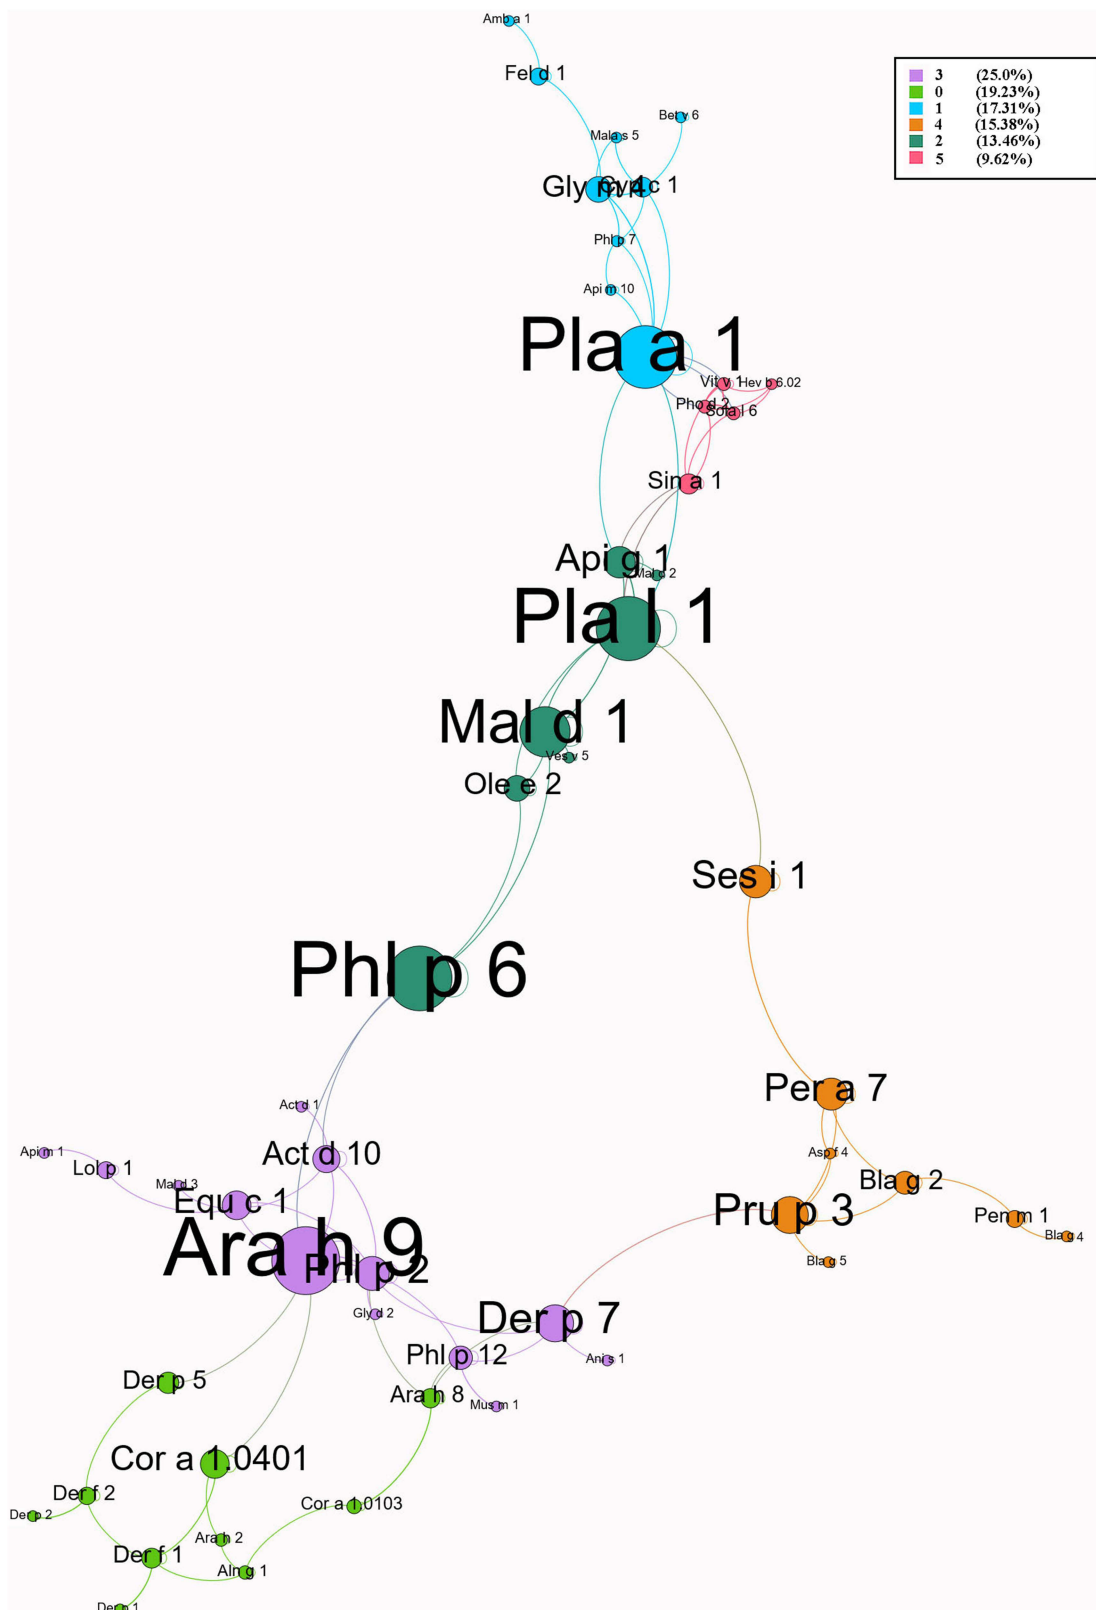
3 (25.0%)
0 (19.23%)
1 (17.31%)
4 (15.38%)
2 (13.46%)
5 (9.62%)

Amb a 1
Fel d 1
Bet v 6
Mal s 5
Gly m 4
Cyn c 1
Phl p 7
Api m 10
Pla a 1
Vit v 1
Hev b 6.02
Pho d 2
Sola l 6
Sin a 1
Api g 1
Mal d 2
Pla l 1
Mal d 1
Ves v 5
Ole e 2
Ses i 1
Phl p 6
Per a 7
Asp f 4
Bla g 2
Pru p 3
Pen m 1
Bla g 4
Bla g 5
Act d 1
Api m 1
Lol p 1
Act d 10
Mal d 3
Equ c 1
Ara h 9
Phl p 2
Gly d 2
Der p 7
Phl p 12
Ani s 1
Der p 5
Ara h 8
Mus m 1
Cor a 1.0401
Der f 2
Der p 2
Cor a 1.0103
Ara h 2
Der f 1
Aln g 1
Der p 1